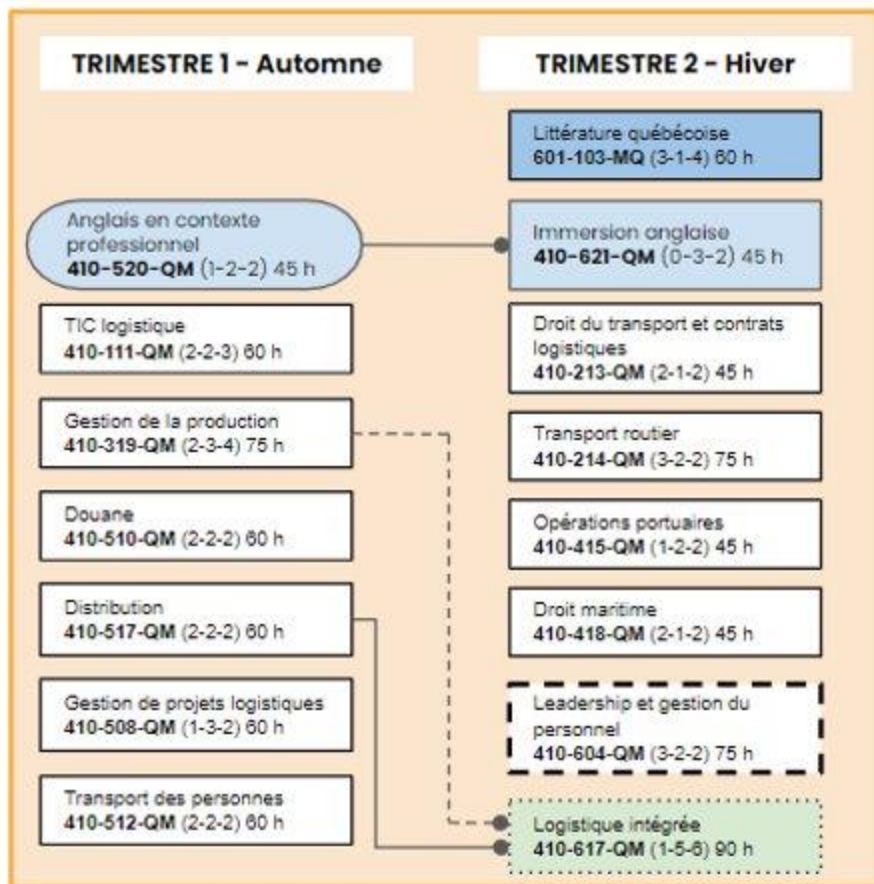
TRIMESTRE 1 - Automne

Anglais en contexte professionnel
**410-520-QM** (1-2-2) 45 h

TIC logistique
**410-111-QM** (2-2-3) 60 h

Gestion de la production
**410-319-QM** (2-3-4) 75 h

Douane
**410-510-QM** (2-2-2) 60 h

Distribution
**410-517-QM** (2-2-2) 60 h

Gestion de projets logistiques
**410-508-QM** (1-3-2) 60 h

Transport des personnes
**410-512-QM** (2-2-2) 60 h

TRIMESTRE 2 - Hiver

Littérature québécoise
**601-103-MQ** (3-1-4) 60 h

Immersion anglaise
**410-621-QM** (0-3-2) 45 h

Droit du transport et contrats logistiques
**410-213-QM** (2-1-2) 45 h

Transport routier
**410-214-QM** (3-2-2) 75 h

Opérations portuaires
**410-415-QM** (1-2-2) 45 h

Droit maritime
**410-418-QM** (2-1-2) 45 h

Leadership et gestion du personnel
**410-604-QM** (3-2-2) 75 h

Logistique intégrée
**410-617-QM** (1-5-6) 90 h